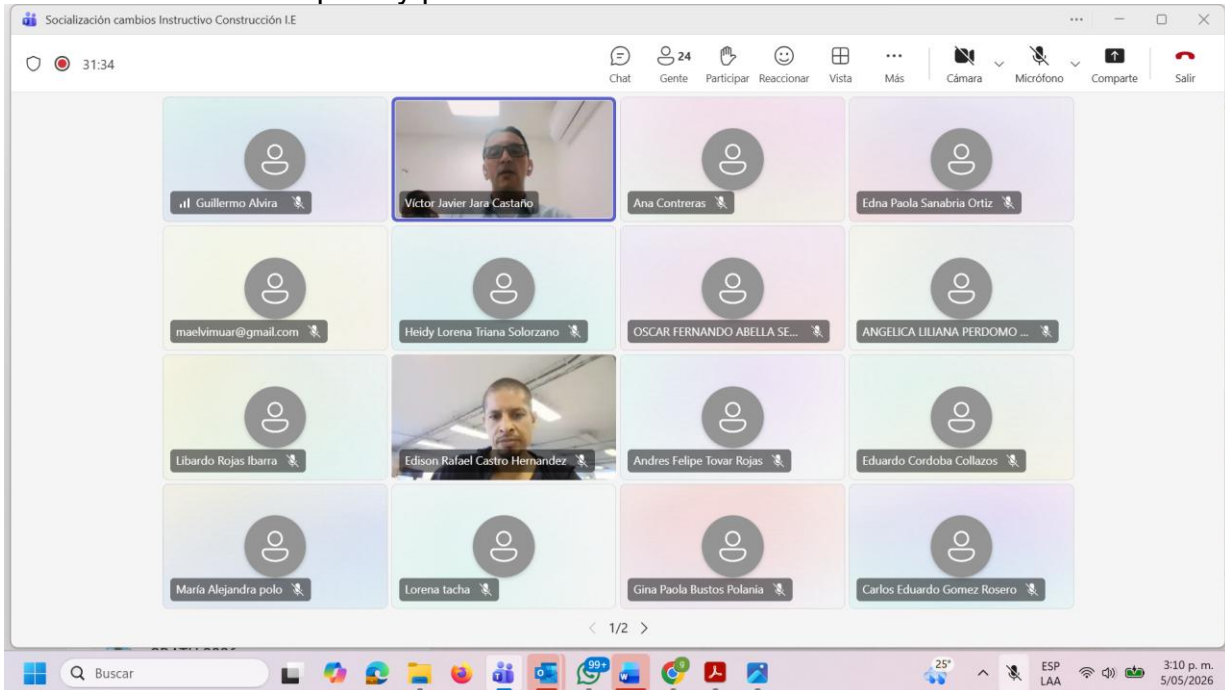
Socialización cambios Instructivo Construcción I.E

31:34

Chat
24 Gente
Participar
Reaccionar
Vista
Más
Cámara
Micrófono
Comparte
Salir

Guillermo Alvira
Víctor Javier Jara Castaño
Ana Contreras
Edna Paola Sanabria Ortiz
maelvimuar@gmail.com
Heidy Lorena Triana Solorzano
OSCAR FERNANDO ABELLA SE...
ANGELICA LILIANA PERDOMO ...
Libardo Rojas Ibarra
Edison Rafael Castro Hernandez
Andres Felipe Tovar Rojas
Eduardo Cordoba Collazos
María Alejandra polo
Lorena tacha
Gina Paola Bustos Polania
Carlos Eduardo Gomez Rosero

1/2

Buscar
99+
25°
ESP LAA
3:10 p. m.
5/05/2026